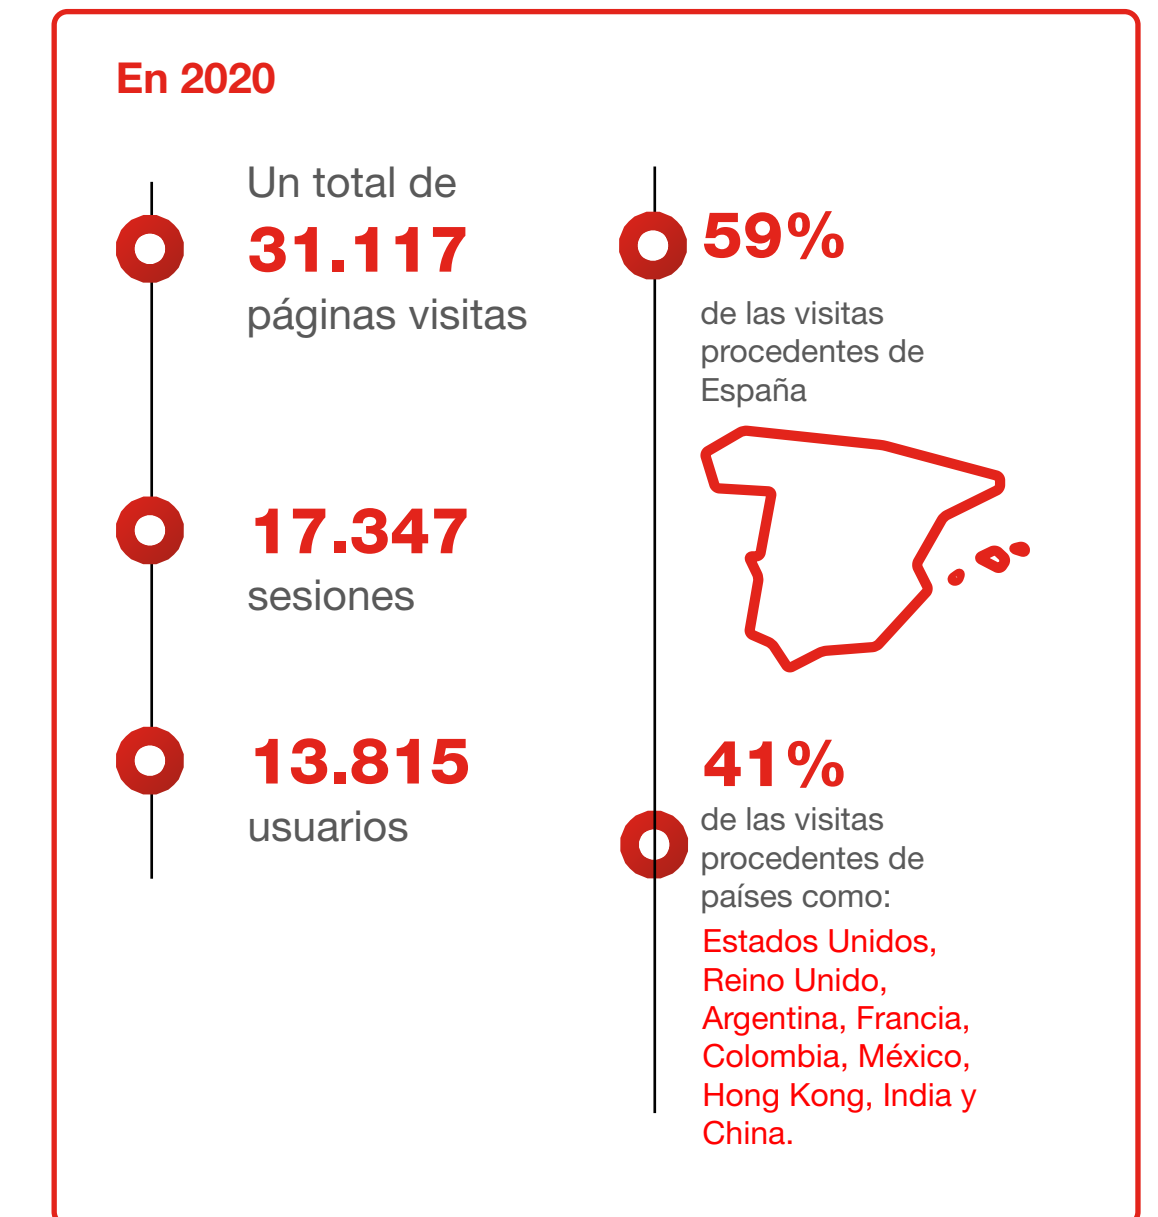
En 2020

Un total de
31.117
páginas visitas

17.347
sesiones

13.815
usuarios

59%
de las visitas procedentes de España

41%
de las visitas procedentes de países como:
Estados Unidos, Reino Unido, Argentina, Francia, Colombia, México, Hong Kong, India y China.